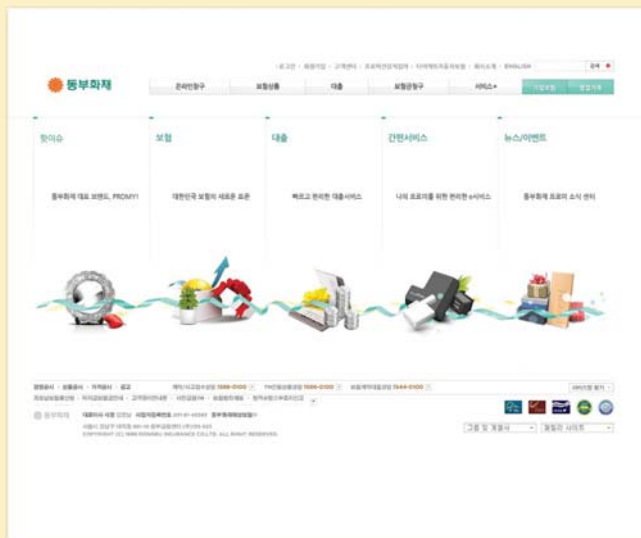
로그인 · 회원가입 · 고객센터 · 프로미전문가합류 · 다이렉트자동차보험 · 회사소개 · ENGLISH 검색

동부화재

온라인창구 보험상품 대출 보험금청구 서비스+ 가입조회 영업가족

핫이슈
동부화재 대표 브랜드, PROMY!

보험
대한민국 보험의 새로운 표준

대출
빠르고 편리한 대출서비스

간편서비스
나의 프로미를 위한 편리한 e서비스

뉴스/이벤트
동부화재 프로미 소식 센터

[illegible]

동부화재

그룹 및 계열사 패밀리 사이트

COPYRIGHT (C) 1996 DONGBU INSURANCE CO.,LTD. ALL RIGHT RESERVED.